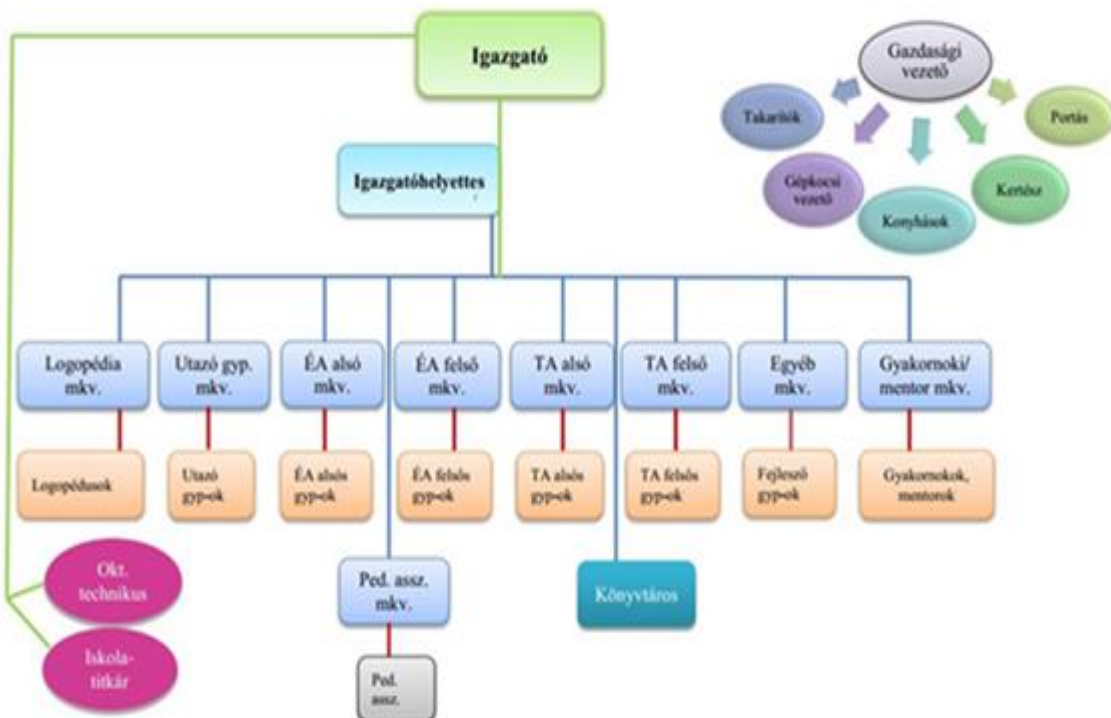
Igazgató

Gazdasági vezető

Takarítók

Portás

Gépkocsi vezető

Kertész

Konyhások

Igazgatóhelyettes

Logopédia mkv.

Utazó gyp. mkv.

ÉA alsó mkv.

ÉA felső mkv.

TA alsó mkv.

TA felső mkv.

Egyéb mkv.

Gyakornoki/ mentor mkv.

Logopédusok

Utazó gyp-ok

ÉA alsós gyp-ok

ÉA felsős gyp-ok

TA alsós gyp-ok

TA felsős gyp-ok

Fejlesző gyp-ok

Gyakornokok, mentorok

Okt. technikus

Ped. assz. mkv.

Könyvtáros

Iskola-titkár

Ped. assz.